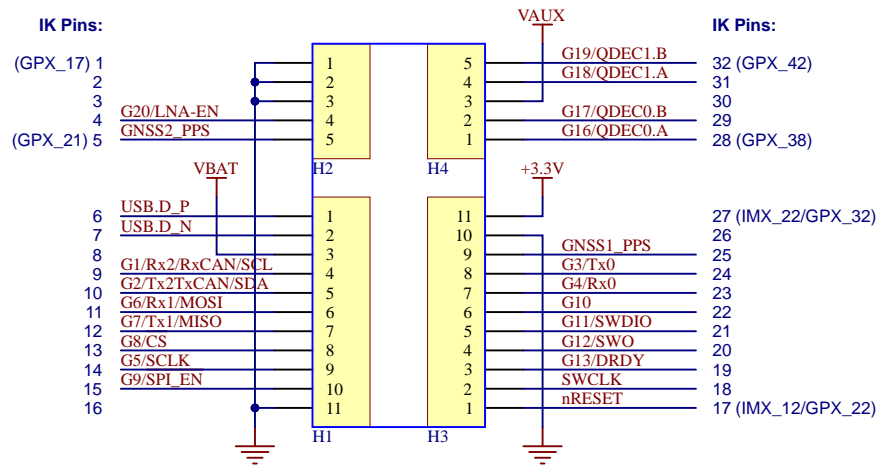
IK Pins:

(GPX_17) 1
2
3
4
(GPX_21) 5

6
7
8
9
10
11
12
13
14
15
16

G20/LNA-EN
GNSS2_PPS

VBAT

USB.D_P
USB.D_N

G1/Rx2/RxCAN/SCL
G2/Tx2TxCAN/SDA
G6/Rx1/MOSI
G7/Tx1/MISO
G8/CS
G5/SCLK
G9/SPI_EN

1
2
3
4
5
H2

1
2
3
4
5
6
7
8
9
10
11
H1

VAUX

5
4
3
2
1
H4

+3.3V

11
10
9
8
7
6
5
4
3
2
1
H3

G19/QDEC1.B
G18/QDEC1.A
G17/QDEC0.B
G16/QDEC0.A

GNSS1_PPS
G3/Tx0
G4/Rx0
G10
G11/SWDIO
G12/SWO
G13/DRDY
SWCLK
nRESET

IK Pins:

32 (GPX_42)
31
30
29
28 (GPX_38)

27 (IMX_22/GPX_32)
26
25
24
23
22
21
20
19
18
17 (IMX_12/GPX_22)